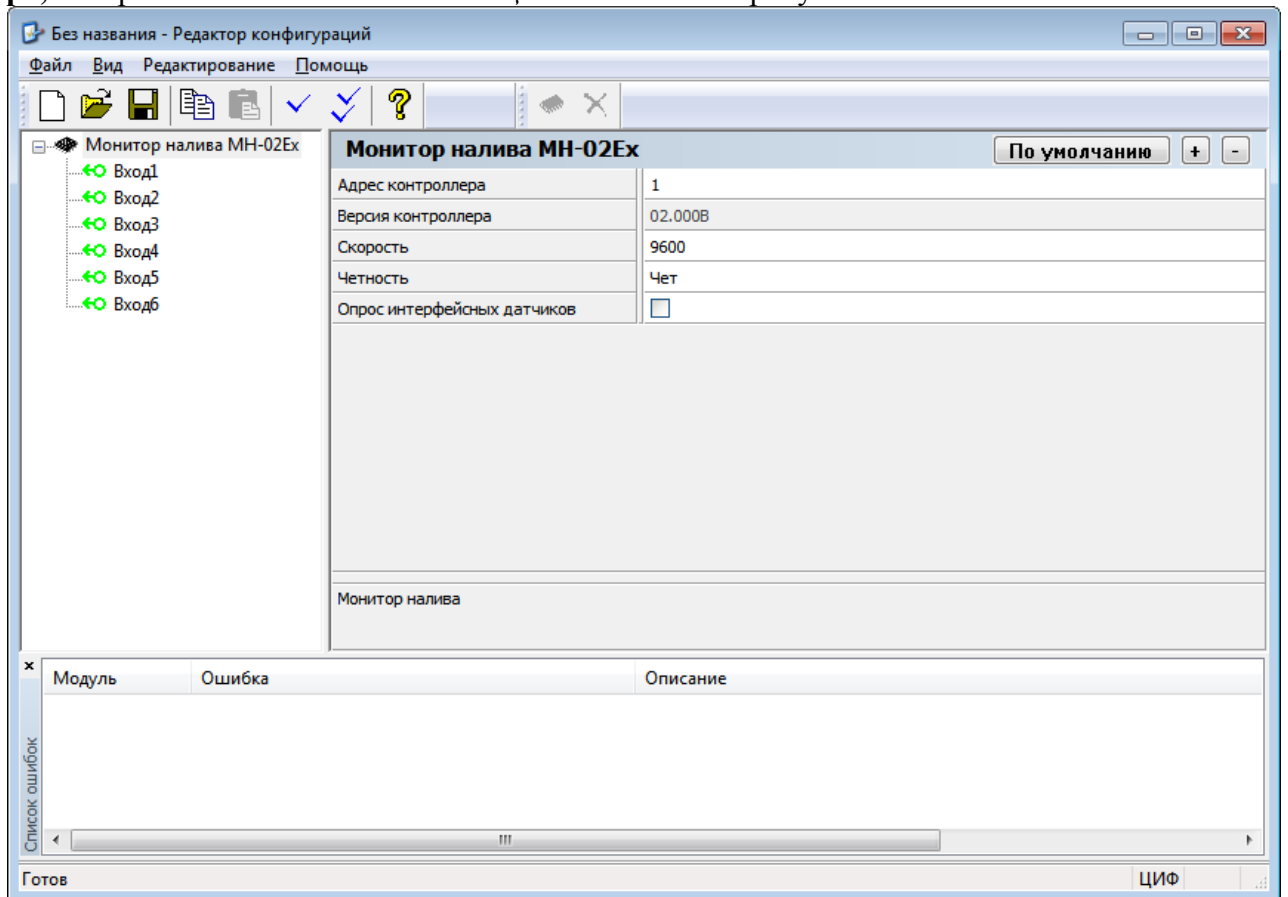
Без названия - Редактор конфигураций

Файл Вид Редактирование Помощь

Монитор налива МН-02Ex
Вход1
Вход2
Вход3
Вход4
Вход5
Вход6

Монитор налива МН-02Ex

По умолчанию + -

| Адрес контроллера | 1 |
|---|---|
| Версия контроллера | 02.000B |
| Скорость | 9600 |
| Четность | Чет |
| Опрос интерфейсных датчиков | ☐ |

Монитор налива

×
Список ошибок

| Модуль | Ошибка | Описание |
|---|---|---|

Готов
ЦИФ